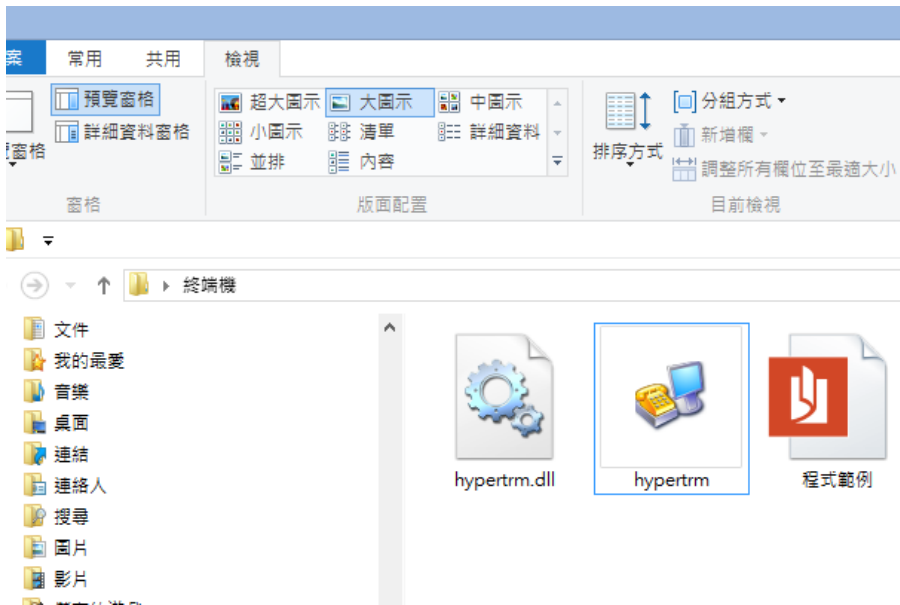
案 常用 共用 檢視

窗格 預覽窗格 詳細資料窗格
窗格

超大圖示 大圖示 中圖示
小圖示 清單 詳細資料
並排 內容
版面配置

排序方式 分組方式 新增欄 調整所有欄位至最適大小
目前檢視

終端機

文件
我的最愛
音樂
桌面
連結
連絡人
搜尋
圖片
影片

hypertrm.dll
hypertrm
程式範例